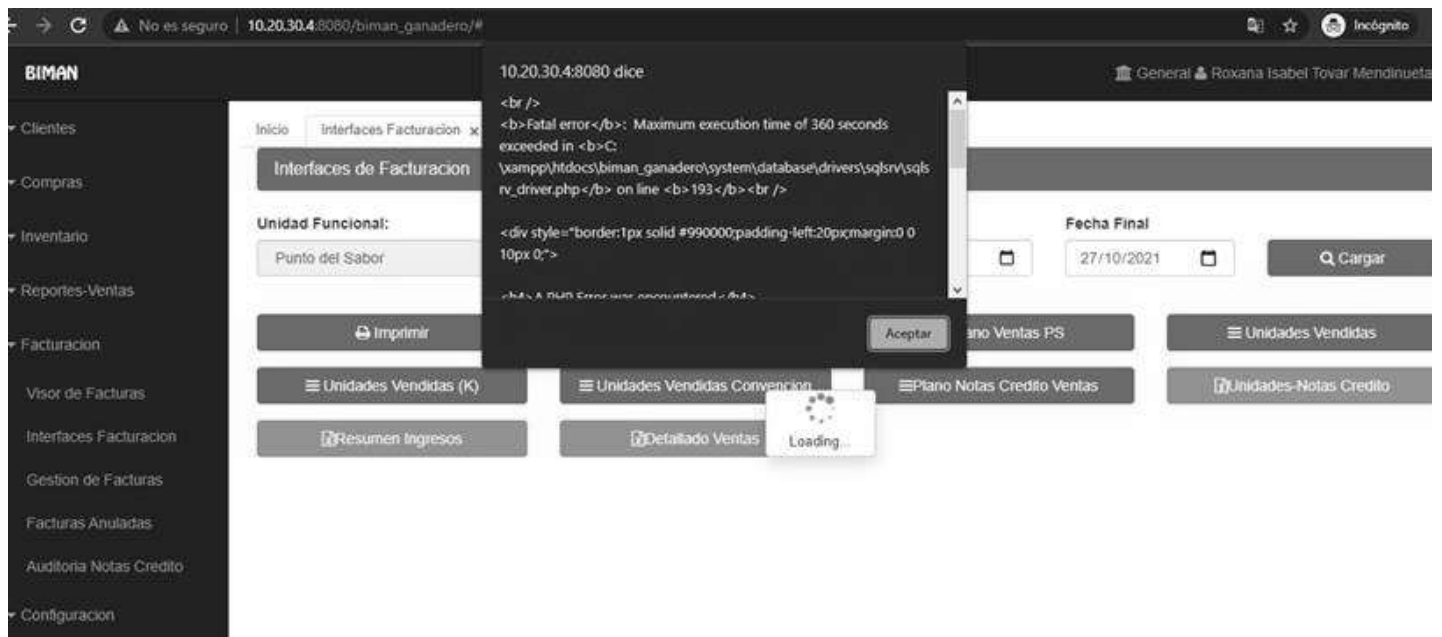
No es seguro | 10.20.30.4:8080/biman_ganadero/#

Incógnito

BIMAN

General Roxana Isabel Tovar Mendinueta

Clientes

Compras

Inventario

Reportes-Ventas

Facturacion

Visor de Facturas

Interfaces Facturacion

Gestion de Facturas

Facturas Anuladas

Auditoria Notas Credito

Configuracion

Inicio Interfaces Facturacion ×

Interfaces de Facturacion

Unidad Funcional:

Punto del Sabor

Fecha Final

27/10/2021

Cargar

Imprimir

ano Ventas PS

Unidades Vendidas

Unidades Vendidas (K)

Unidades Vendidas Convencion

Plano Notas Credito Ventas

Unidades-Notas Credito

Resumen Ingresos

Detallado Ventas

Loading...

10.20.30.4:8080 dice

<br />
<b>Fatal error</b>: Maximum execution time of 360 seconds exceeded in <b>C:\xampp\htdocs\biman_ganadero\system\database\drivers\sqlsrv\sqlsrv_driver.php</b> on line <b>193</b><br />

<div style="border:1px solid #990000;padding-left:20px;margin:0 0 10px 0;">

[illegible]

Aceptar